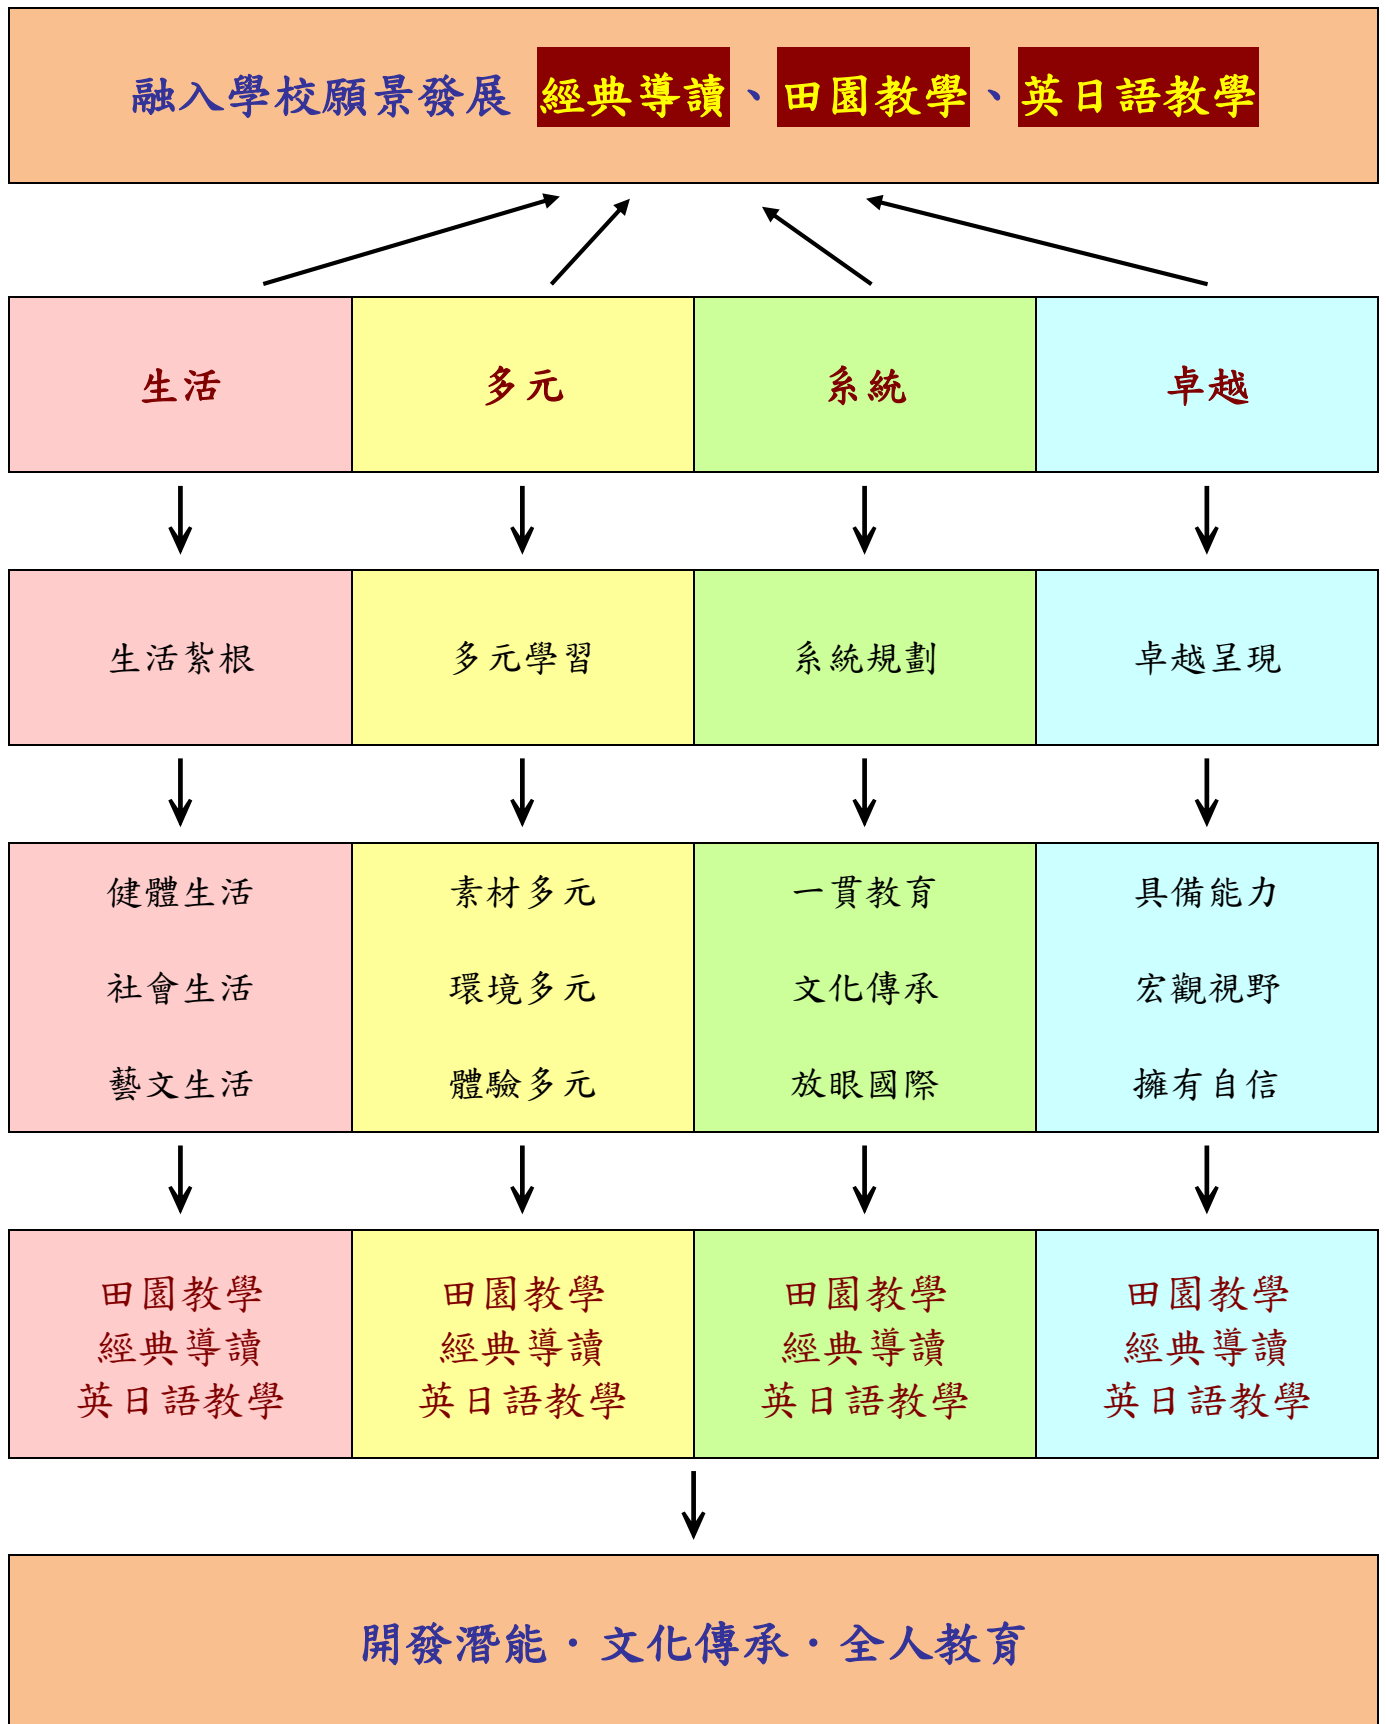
融入學校願景發展 經典導讀、田園教學、英日語教學

| 生活 | 多元 | 系統 | 卓越 |
|---|---|---|---|
| 生活紮根 | 多元學習 | 系統規劃 | 卓越呈現 |
| 健體生活<br>社會生活<br>藝文生活 | 素材多元<br>環境多元<br>體驗多元 | 一貫教育<br>文化傳承<br>放眼國際 | 具備能力<br>宏觀視野<br>擁有自信 |
| 田園教學<br>經典導讀<br>英日語教學 | 田園教學<br>經典導讀<br>英日語教學 | 田園教學<br>經典導讀<br>英日語教學 | 田園教學<br>經典導讀<br>英日語教學 |

開發潛能・文化傳承・全人教育